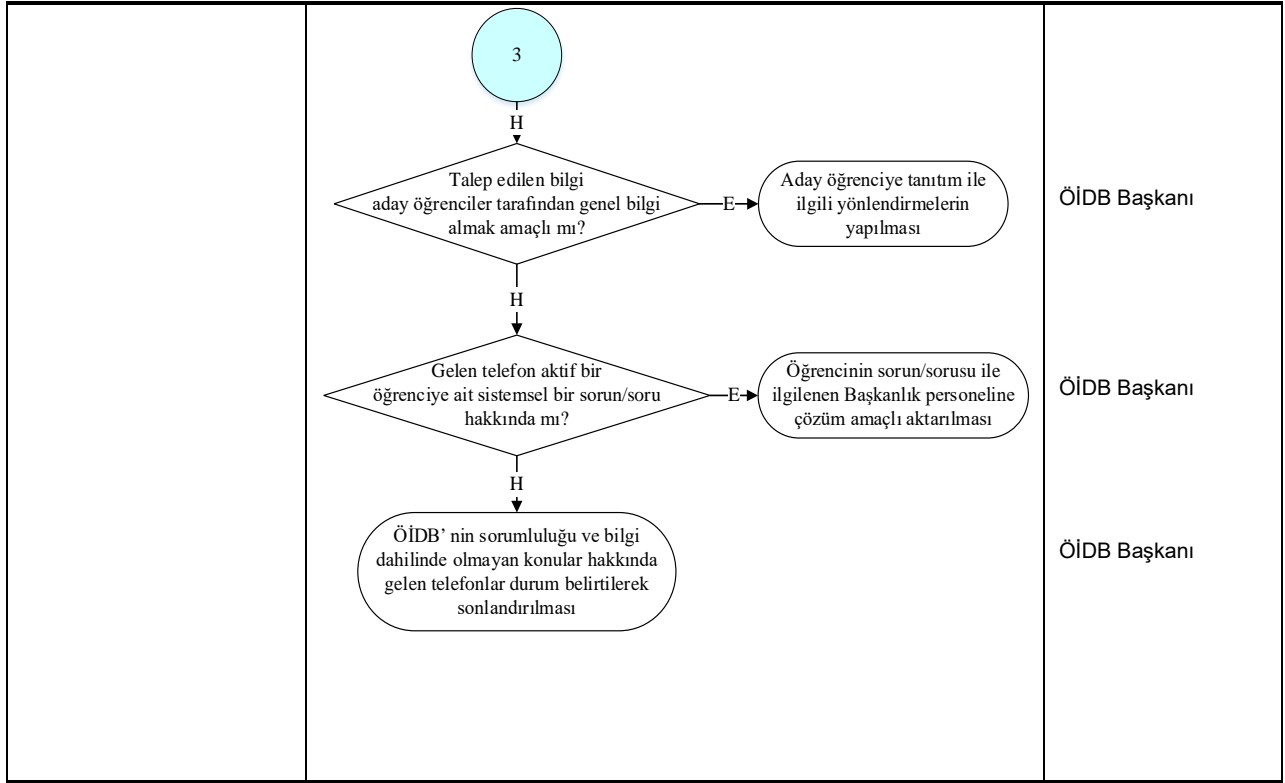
3

H

Talep edilen bilgi aday öğrenciler tarafından genel bilgi almak amaçlı mı?

E

Aday öğrenciye tanıtım ile ilgili yönlendirmelerin yapılması

ÖİDB Başkanı

H

Gelen telefon aktif bir öğrenciye ait sistemsel bir sorun/soru hakkında mı?

E

Öğrencinin sorun/sorusu ile ilgilenen Başkanlık personeline çözüm amaçlı aktarılması

ÖİDB Başkanı

H

ÖİDB' nin sorumluluğu ve bilgi dahilinde olmayan konular hakkında gelen telefonlar durum belirtilerek sonlandırılması

ÖİDB Başkanı